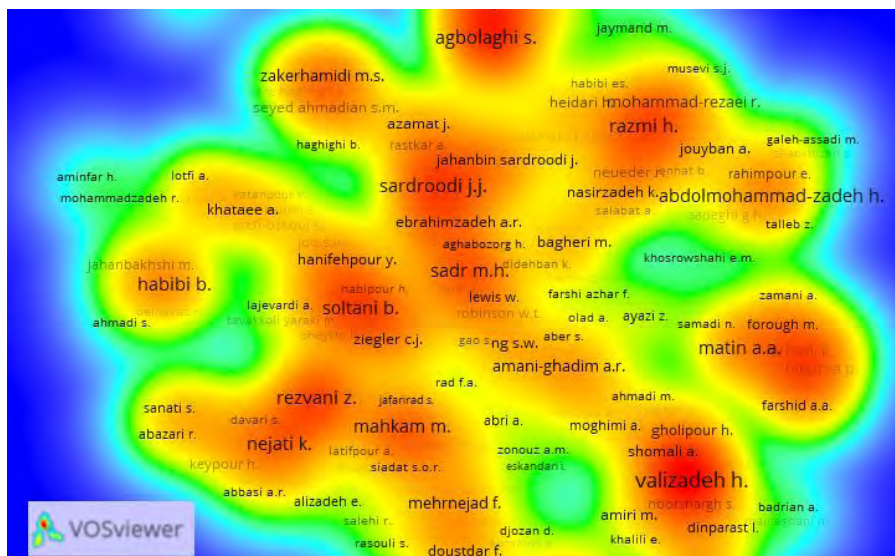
agbolaghi s.
jaymand m.
musevi s.j.
zakerhamidi m.s.
habibi es.
heidari h.
mohammad-rezaei r.
seyed ahmadian s.m.
azamat j.
razmi h.
haghighi b.
rastkar a.
galeh-assadi m.
jouyban a.
jahanbin sardroodi j.
aminfar h.
lotfi a.
neueder r.
rahimpour e.
sardroodi j.j.
nasirzadeh k.
abdolmohammad-zadeh h.
mohammadzadeh r.
khataee a.
salabat a.
talleb z.
ebrahimzadeh a.r.
aghabozorg h.
bagheri m.
khosrowshahi e.m.
hanifehpour y.
jahanbakhshi m.
sadr m.h.
habibi b.
nabipour h.
lewis w.
farshi azhar f.
zamani a.
lajevardi a.
soltani b.
robinson w.t.
olad a.
ayazi z.
samadi n.
forough m.
ahmadi s.
ziegler c.j.
gao s.
ng s.w.
aber s.
matin a.a.
amani-ghadim a.r.
rad f.a.
ahmadi m.
rezvani z.
jafarirad s.
sanati s.
farshid a.a.
davari s.
abri a.
abazari r.
mahkam m.
moghimi a.
gholipour h.
nejati k.
latifpour a.
zonouz a.m.
shomali a.
keypour h.
siadat s.o.r.
eskandari i.
valizadeh h.
abbasi a.r.
alizadeh e.
mehrnejad f.
badrian a.
VOSviewer
salehi r.
amiri m.
dinparast l.
djozan d.
rasouli s.
doustdar f.
khalili e.